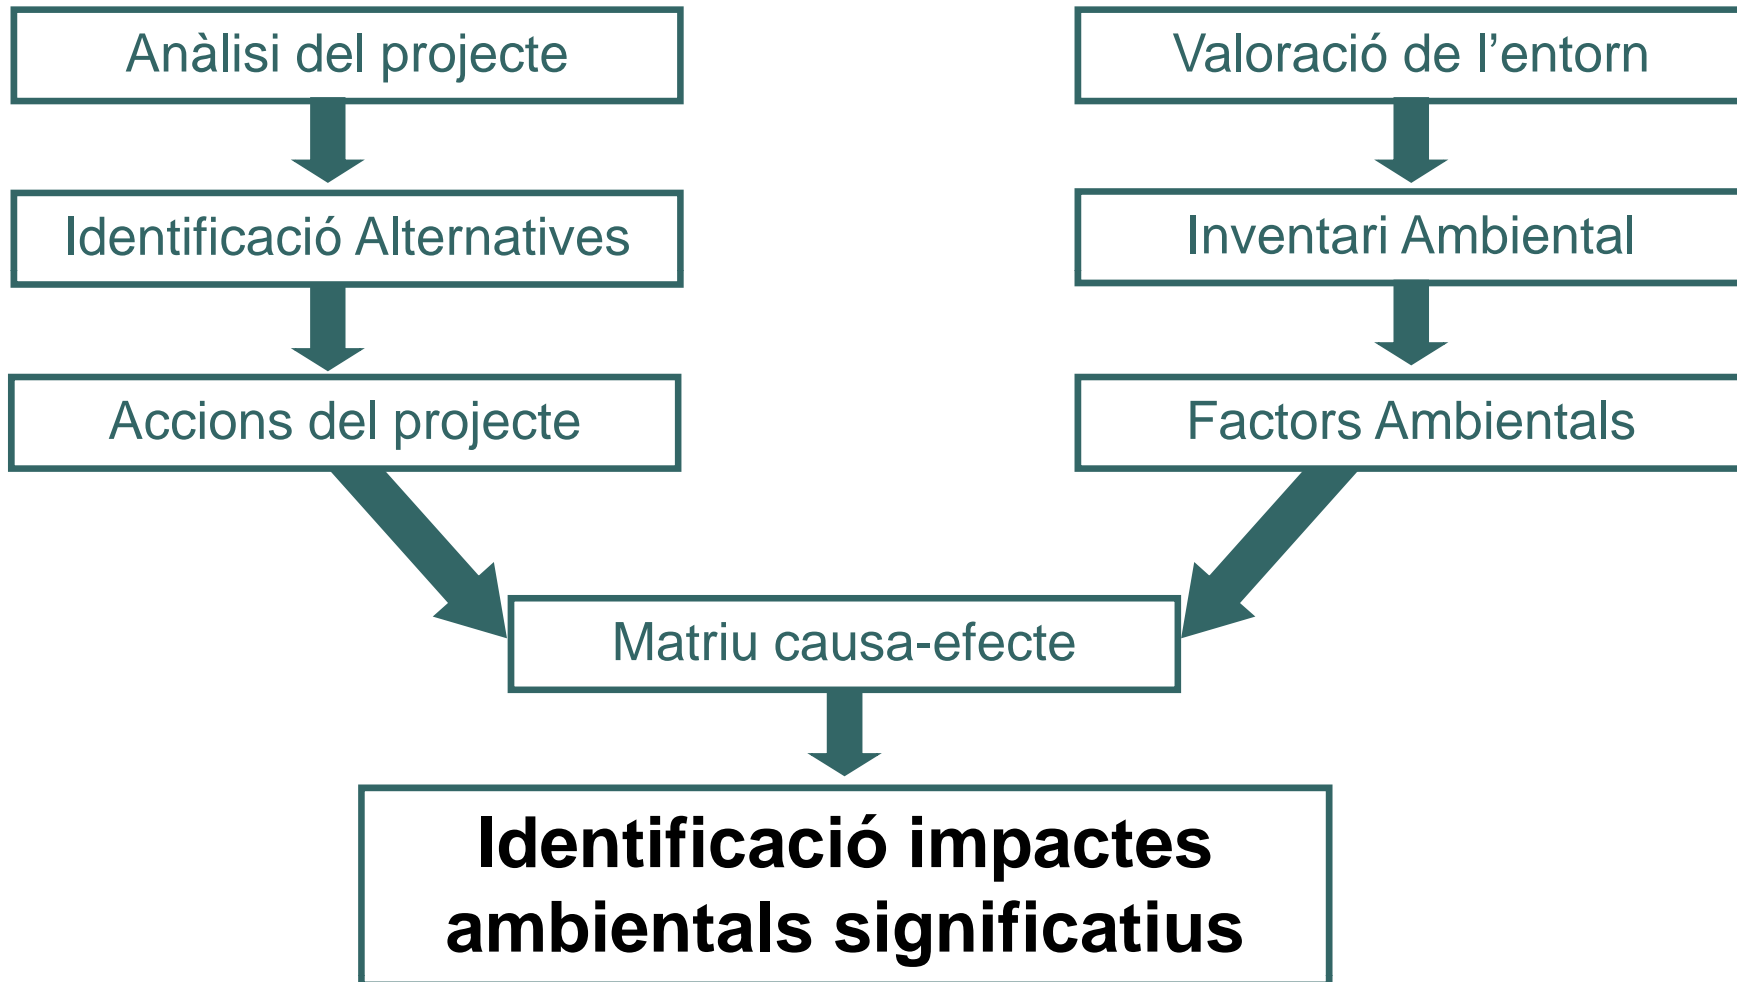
Anàlisi del projecte

Identificació Alternatives

Accions del projecte

Valoració de l'entorn

Inventari Ambiental

Factors Ambientals

Matriu causa-efecte

Identificació impactes ambientals significatius